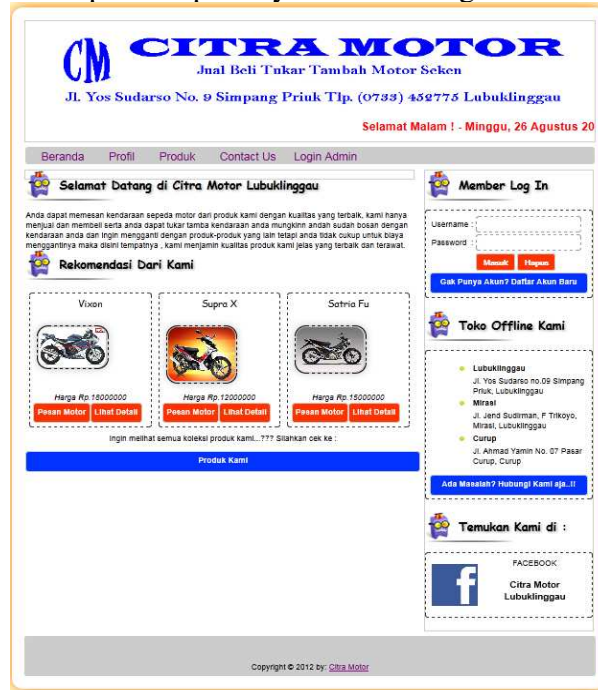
CM CITRA MOTOR
Jual Beli Tukar Tambah Motor Seken
Jl. Yos Sudarso No. 9 Simpang Priuk Tlp. (0733) 452775 Lubuklinggau

Selamat Malam ! - Minggu, 26 Agustus 20

Beranda Profil Produk Contact Us Login Admin

Selamat Datang di Citra Motor Lubuklinggau

Anda dapat memesan kendaraan sepeda motor dari produk kami dengan kualitas yang terbaik, kami hanya menjual dan membeli serta anda dapat tukar tamba kendaraan anda mungkinn andah sudah bosan dengan kendaraan anda dan ingin mengganti dengan produk-produk yang lain tetapi anda tidak cukup untuk biaya menggantinya maka disini tempatnya , kami menjamin kualitas produk kami jelas yang terbaik dan terawat.

Rekomendasi Dari Kami

Vixon
Harga Rp.18000000
Pesan Motor Lihat Detail

Supra X
Harga Rp.12000000
Pesan Motor Lihat Detail

Satria Fu
Harga Rp.15000000
Pesan Motor Lihat Detail

Ingin melihat semua koleksi produk kami...??? Silahkan cek ke :

Produk Kami

Member Log In

Username :
Password :
Masuk Hapus
Gak Punya Akun? Daftar Akun Baru

Toko Offline Kami

Lubuklinggau
Jl. Yos Sudarso no.09 Simpang Priuk, Lubuklinggau
Mirasi
Jl. Jend Sudirman, F Trikoyo, Mirasi, Lubuklinggau
Curup
Jl. Ahmad Yamin No. 07 Pasar Curup, Curup

Ada Masalah? Hubungi Kami aja..!!

Temukan Kami di :

FACEBOOK
Citra Motor Lubuklinggau

Copyright © 2012 by: Citra Motor